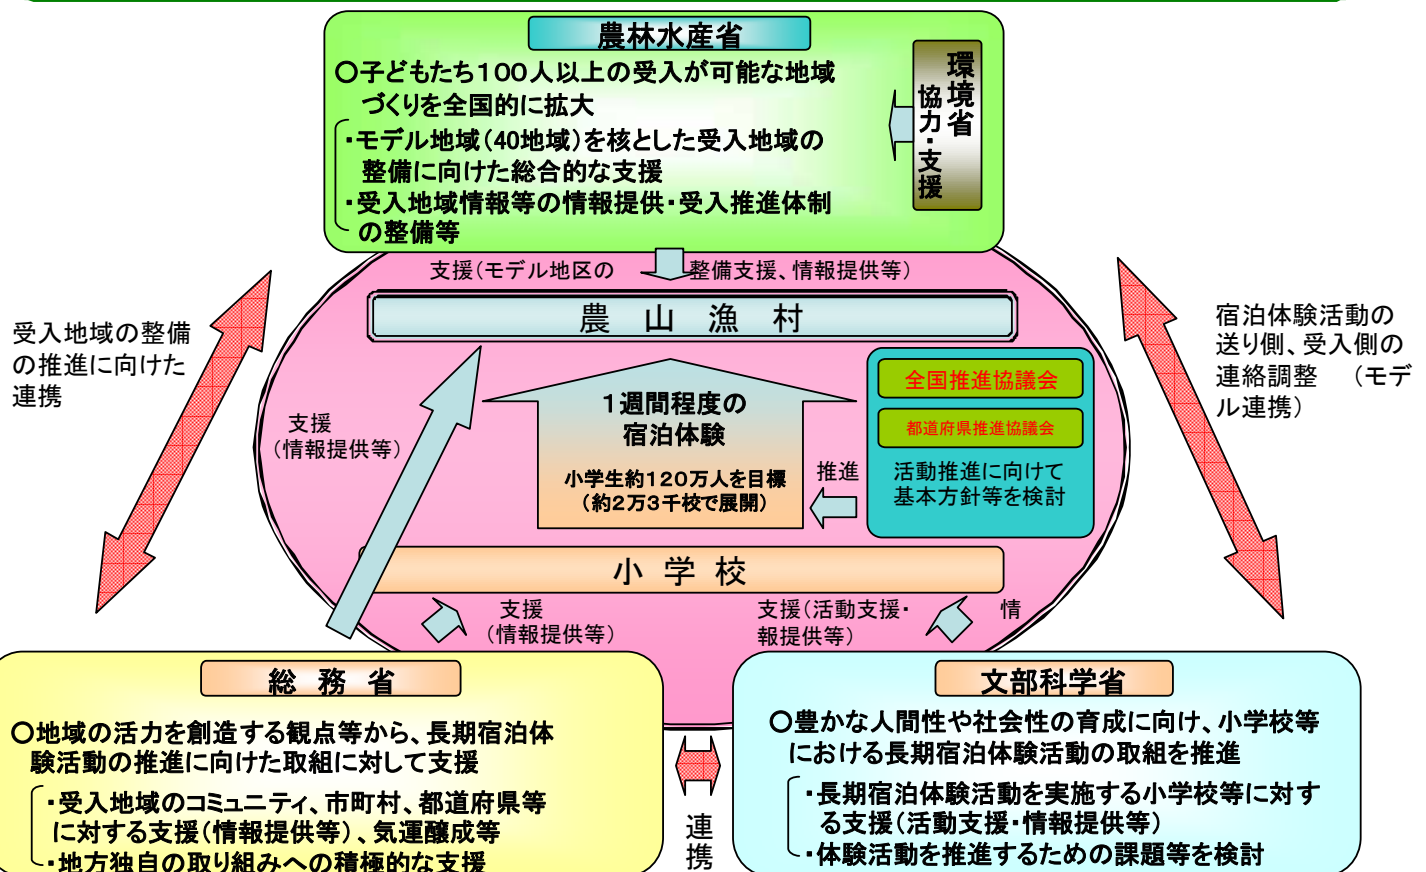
農林水産省

○子どもたち100人以上の受入が可能な地域づくりを全国的に拡大

・モデル地域(40地域)を核とした受入地域の整備に向けた総合的な支援
・受入地域情報等の情報提供・受入推進体制の整備等

環境省
協力・支援

支援(モデル地区の整備支援、情報提供等)

農 山 漁 村

受入地域の整備の推進に向けた連携

宿泊体験活動の送り側、受入側の連絡調整 (モデル連携)

支援
(情報提供等)

1週間程度の
宿泊体験

小学生約120万人を目標
(約2万3千校で展開)

推進

全国推進協議会
都道府県推進協議会
活動推進に向けて基本方針等を検討

小 学 校

支援
(情報提供等)

支援(活動支援・情報提供等)

総 務 省

○地域の活力を創造する観点等から、長期宿泊体験活動の推進に向けた取組に対して支援

・受入地域のコミュニティ、市町村、都道府県等に対する支援(情報提供等)、気運醸成等
・地方独自の取り組みへの積極的な支援

連携

文部科学省

○豊かな人間性や社会性の育成に向け、小学校等における長期宿泊体験活動の取組を推進

・長期宿泊体験活動を実施する小学校等に対する支援(活動支援・情報提供等)
・体験活動を推進するための課題等を検討